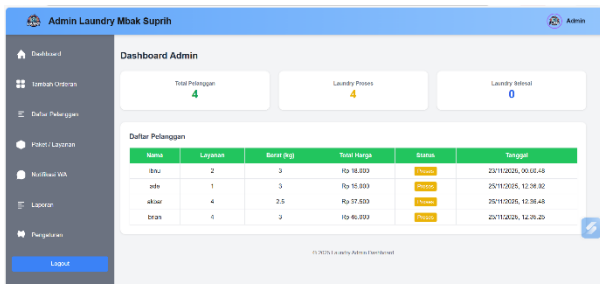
Admin Laundry Mbak Suprih

Admin

Dashboard

Tambah Orderan

Daftar Pelanggan

Paket / Layanan

Notifikasi WA

Laporan

Pengaturan

Logout

Dashboard Admin

Total Pelanggan
4

Laundry Proses
4

Laundry Selesai
0

Daftar Pelanggan

| Nama | Layanan | Berat (kg) | Total Harga | Status | Tanggal |
|---|---|---|---|---|---|
| ibnu | 2 | 3 | Rp 18.000 | Proses | 23/11/2025, 00.08.48 |
| ade | 1 | 3 | Rp 15.000 | Proses | 23/11/2025, 12.38.32 |
| akbar | 4 | 2.5 | Rp 37.500 | Proses | 23/11/2025, 12.38.48 |
| biran | 4 | 3 | Rp 45.000 | Proses | 23/11/2025, 12.39.25 |

© 2025 Laundry Admin Dashboard